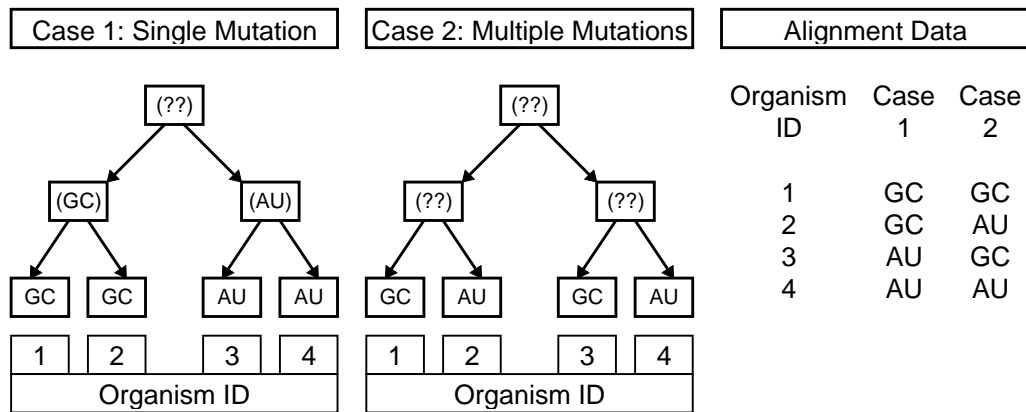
Case 1: Single Mutation

(??)

(GC)

(AU)

GC GC AU AU

1 2 3 4

Organism ID

Case 2: Multiple Mutations

(??)

(??)

(??)

GC AU GC AU

1 2 3 4

Organism ID

Alignment Data

| Organism ID | Case 1 | Case 2 |
|---|---|---|
| 1 | GC | GC |
| 2 | GC | AU |
| 3 | AU | GC |
| 4 | AU | AU |